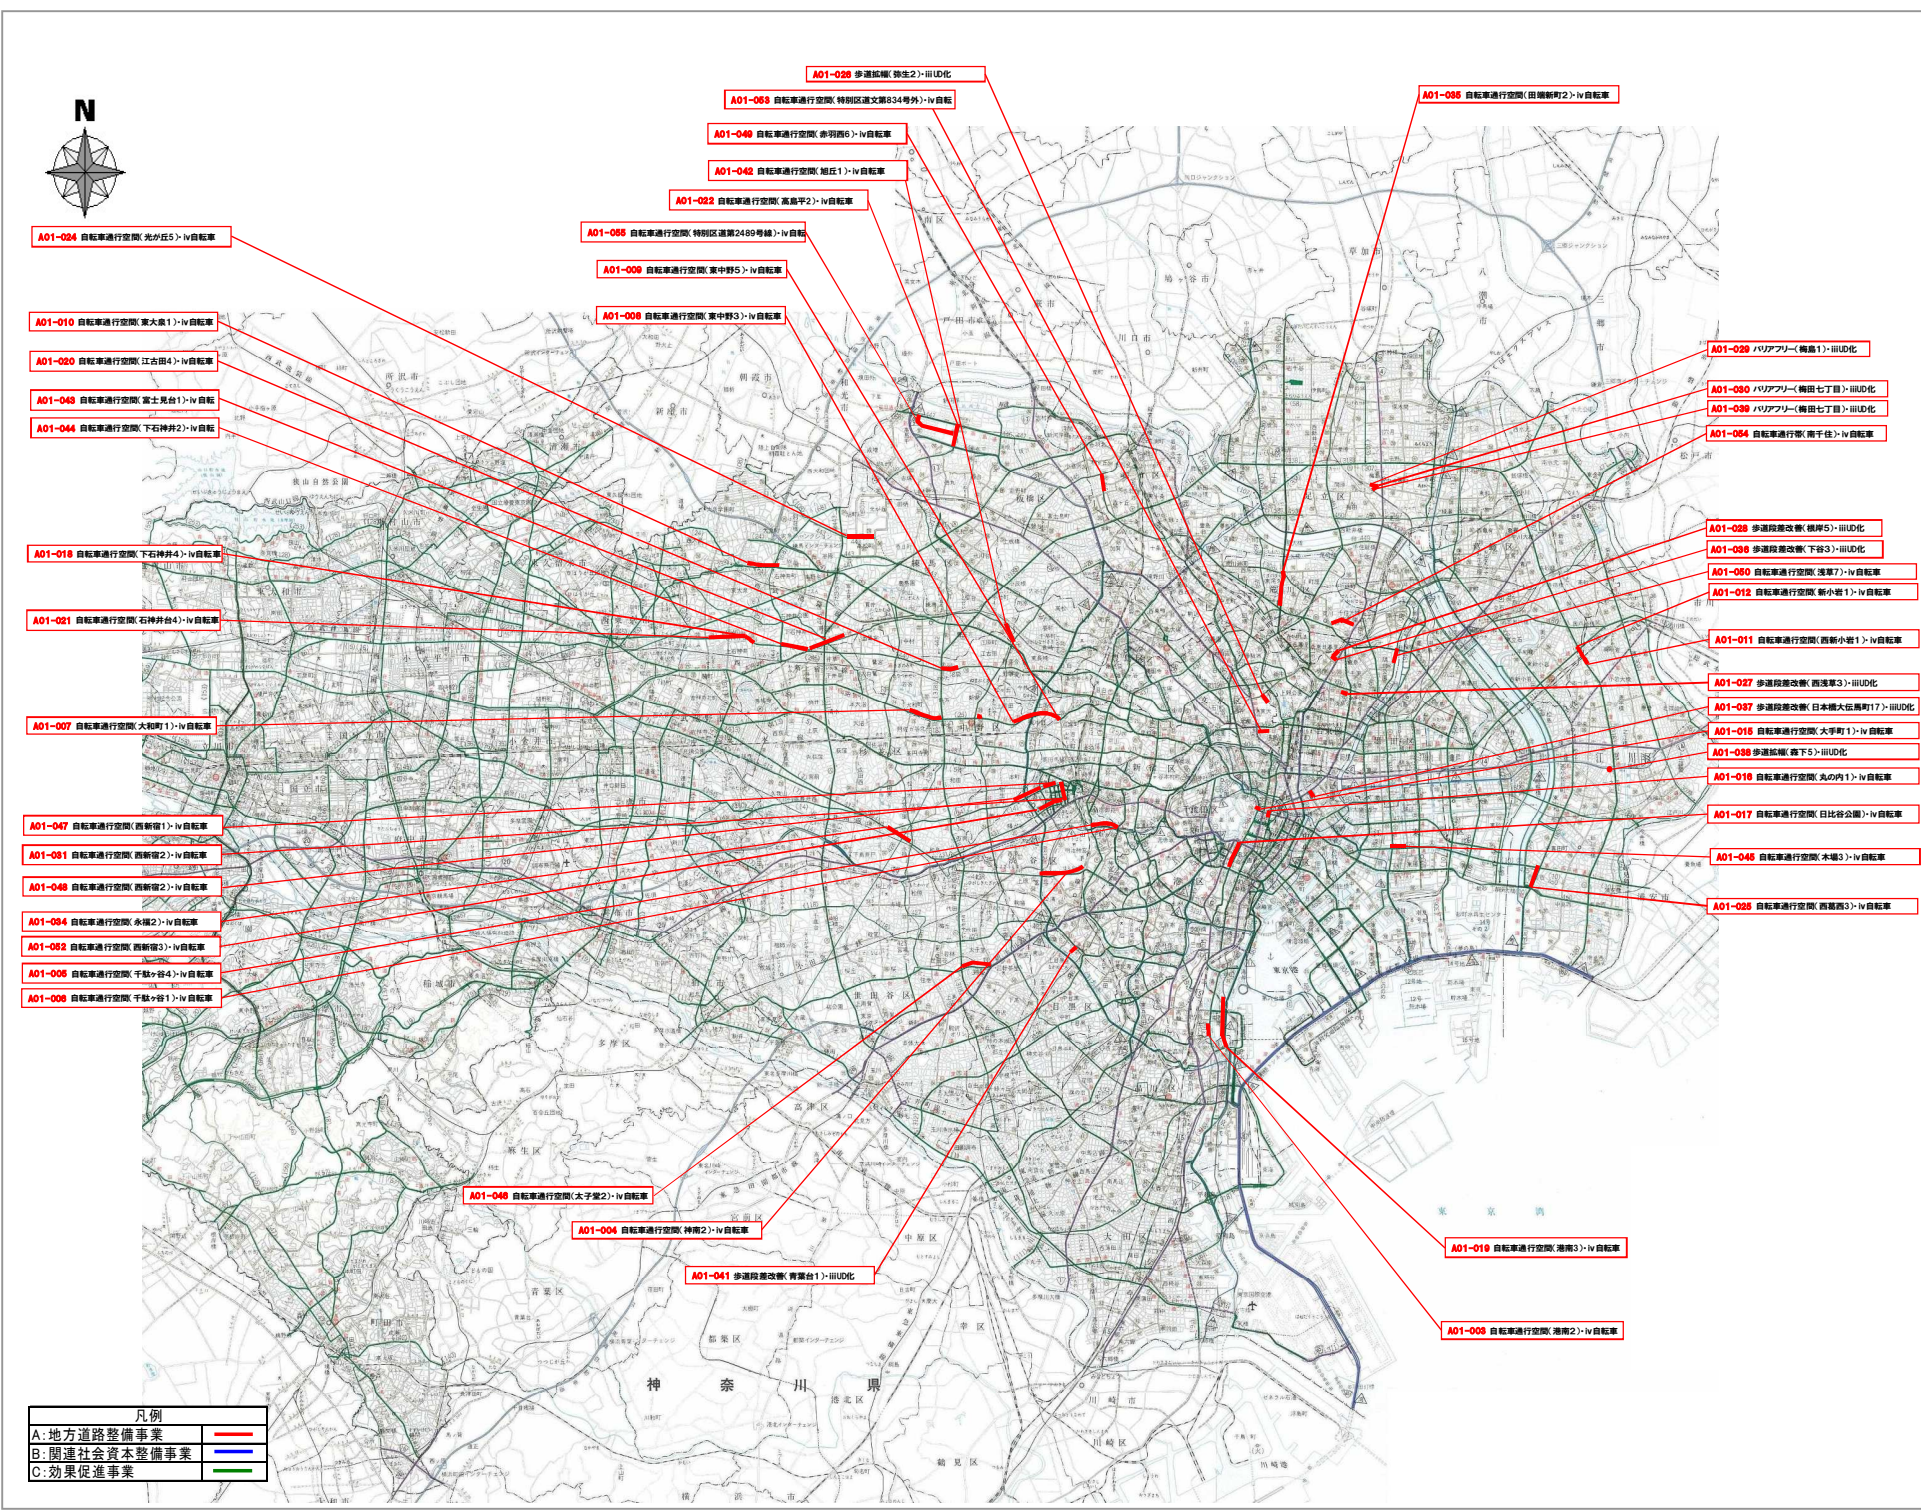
N

A01-026 歩道拡幅(弥生2)-iii UD化
A01-053 自転車通行空間(特別区道文第834号外)-iv自転
A01-049 自転車通行空間(赤羽西6)-iv自転車
A01-042 自転車通行空間(旭丘1)-iv自転車
A01-022 自転車通行空間(高島平2)-iv自転車
A01-055 自転車通行空間(特別区道第2489号線)-iv自転
A01-009 自転車通行空間(東中野5)-iv自転車
A01-008 自転車通行空間(東中野3)-iv自転車
A01-035 自転車通行空間(田端新町2)-iv自転車

A01-024 自転車通行空間(光が丘5)-iv自転車
A01-010 自転車通行空間(東大泉1)-iv自転車
A01-020 自転車通行空間(江古田4)-iv自転車
A01-043 自転車通行空間(富士見台1)-iv自転車
A01-044 自転車通行空間(下石神井2)-iv自転車
A01-018 自転車通行空間(下石神井4)-iv自転車
A01-021 自転車通行空間(石神井台4)-iv自転車
A01-007 自転車通行空間(大和町1)-iv自転車
A01-047 自転車通行空間(西新宿1)-iv自転車
A01-031 自転車通行空間(西新宿2)-iv自転車
A01-048 自転車通行空間(西新宿2)-iv自転車
A01-034 自転車通行空間(永福2)-iv自転車
A01-052 自転車通行空間(西新宿3)-iv自転車
A01-005 自転車通行空間(千駄ヶ谷4)-iv自転車
A01-006 自転車通行空間(千駄ヶ谷1)-iv自転車

A01-029 バリアフリー(梅島1)-iii UD化
A01-030 バリアフリー(梅田七丁目)-iii UD化
A01-039 バリアフリー(梅田七丁目)-iii UD化
A01-054 自転車通行空間(南千住)-iv自転車
A01-028 歩道段差改修(根岸5)-iii UD化
A01-036 歩道段差改修(下谷3)-iii UD化
A01-050 自転車通行空間(浅草7)-iv自転車
A01-012 自転車通行空間(新小岩1)-iv自転車
A01-011 自転車通行空間(西新小岩1)-iv自転車
A01-027 歩道段差改修(西浅草3)-iii UD化
A01-037 歩道段差改修(日本橋大伝馬町17)-iii UD化
A01-015 自転車通行空間(大手町1)-iv自転車
A01-038 歩道拡幅(森下5)-iii UD化
A01-016 自転車通行空間(丸の内1)-iv自転車
A01-017 自転車通行空間(日比谷公園)-iv自転車
A01-045 自転車通行空間(木場3)-iv自転車
A01-025 自転車通行空間(西葛西3)-iv自転車

A01-046 自転車通行空間(太子堂2)-iv自転車
A01-004 自転車通行空間(神南2)-iv自転車
A01-041 歩道段差改修(青葉台1)-iii UD化
A01-019 自転車通行空間(港南3)-iv自転車
A01-003 自転車通行空間(港南2)-iv自転車

神 奈 川 県
東 京 湾

凡例
A:地方道路整備事業
B:関連社会資本整備事業
C:効果促進事業